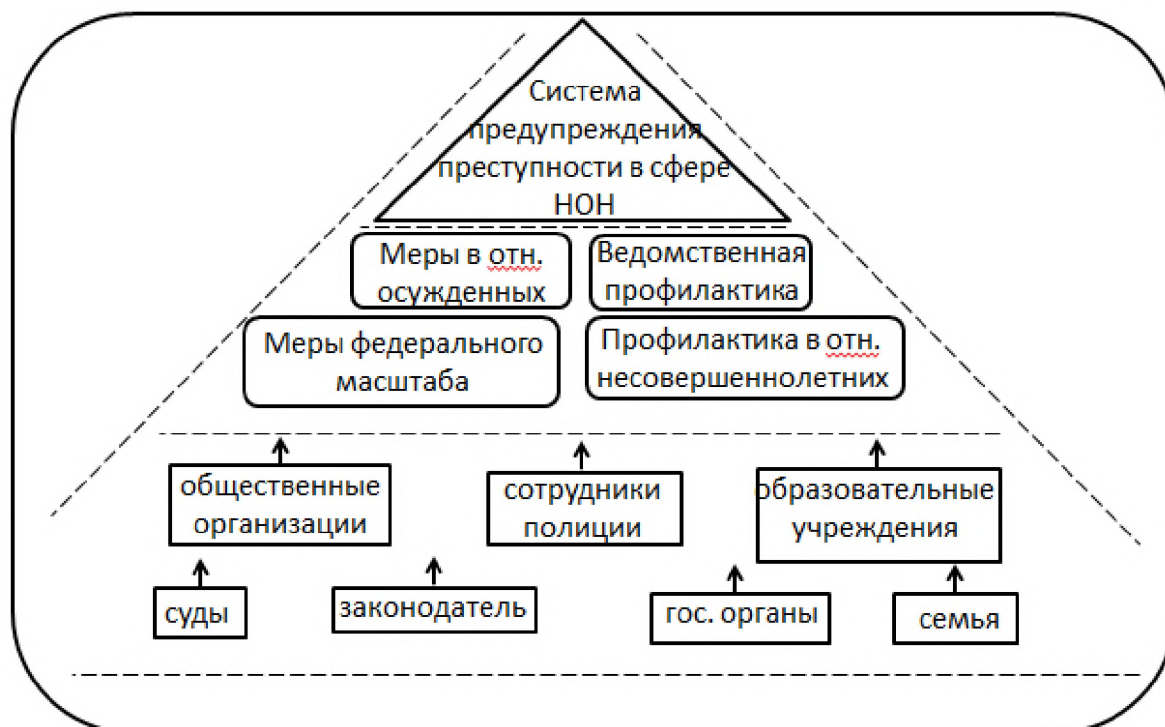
Система предупреждения преступности в сфере НОН

Меры в отн. осужденных

Ведомственная профилактика

Меры федерального масштаба

Профилактика в отн. несовершеннолетних

общественные организации

сотрудники полиции

образовательные учреждения

суды

законодатель

гос. органы

семья